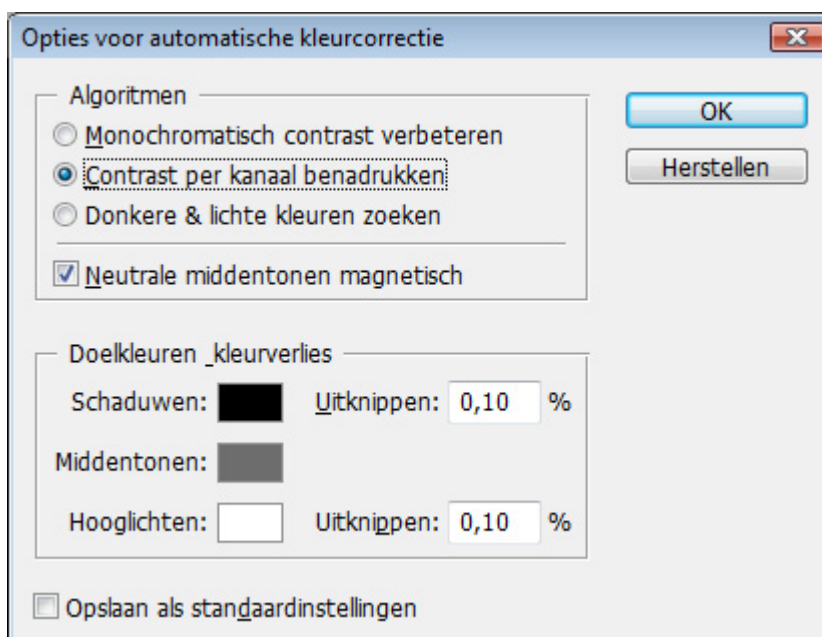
Opties voor automatische kleurcorrectie

Algoritmen

Monochromatisch contrast verbeteren

Contrast per kanaal benadrukken

Donkere & lichte kleuren zoeken

Neutrale middentonen magnetisch

OK

Herstellen

Doelkleuren _kleurverlies

Schaduwen:

Uitknippen: 0,10 %

Middentonen:

Hooglichten:

Uitknippen: 0,10 %

Opslaan als standaardinstellingen